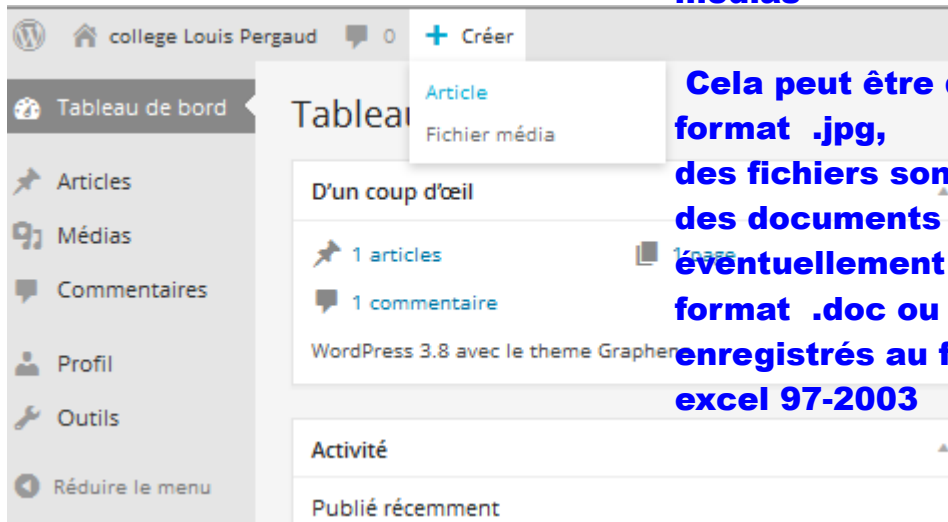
médias

college Louis Pergaud 0 + Créer

Article

Fichier média

Tableau de bord

Articles

Médias

Commentaires

Profil

Outils

Réduire le menu

Tableau

D'un coup d'œil

1 articles

1 page

1 commentaire

WordPress 3.8 avec le theme Graphen

Activité

Publié récemment

Cela peut être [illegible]
format .jpg,
des fichiers son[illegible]
des documents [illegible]
éventuellement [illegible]
format .doc ou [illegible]
enregistrés au f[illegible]
excel 97-2003